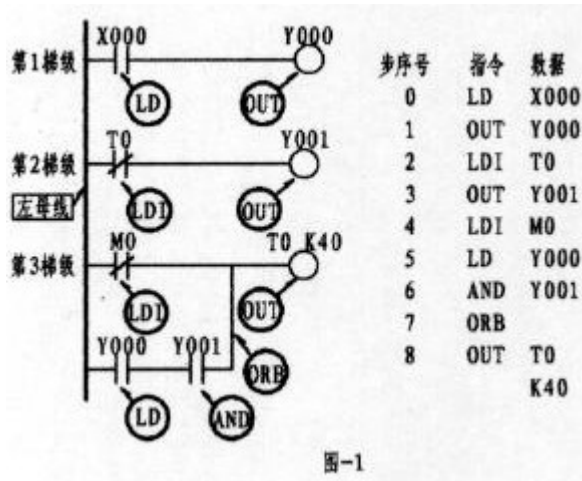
第1梯级
X000
Y000
LD
OUT
第2梯级
T0
Y001
左母线
LDI
OUT
第3梯级
M0
T0 K40
LDI
OUT
Y000
Y001
ORB
LD
AND

| 步序号 | 指令 | 数据 |
|---|---|---|
| 0 | LD | X000 |
| 1 | OUT | Y000 |
| 2 | LDI | T0 |
| 3 | OUT | Y001 |
| 4 | LDI | M0 |
| 5 | LD | Y000 |
| 6 | AND | Y001 |
| 7 | ORB | |
| 8 | OUT | T0 |
| | | K40 |

图-1